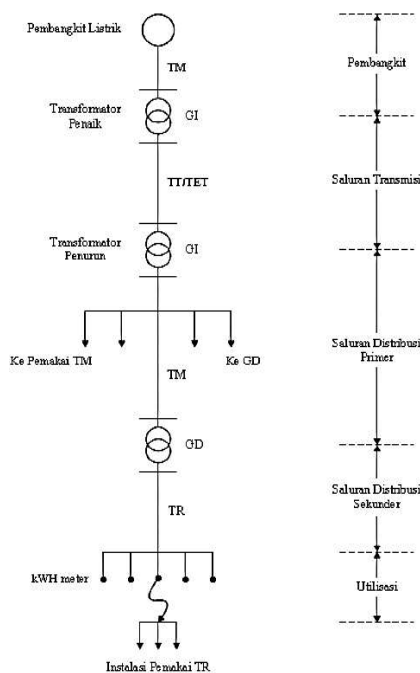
Pembangkit Listrik

TM

Transformator Penaik

GI

TT/TET

Transformator Penurun

GI

Ke Pemakai TM

Ke GD

TM

GD

TR

kWH meter

Instalasi Pemakai TR

Pembangkit

Saluran Transmisi

Saluran Distribusi Primer

Saluran Distribusi Sekunder

Utilisasi